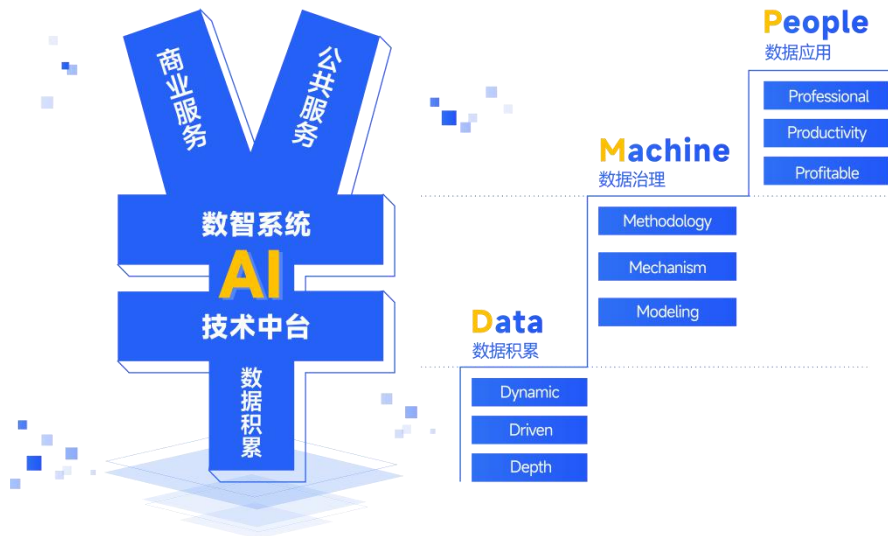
商业服务

公共服务

数智系统

AI

技术中台

数据积累

People
数据应用

Professional

Productivity

Profitable

Machine
数据治理

Methodology

Mechanism

Modeling

Data
数据积累

Dynamic

Driven

Depth